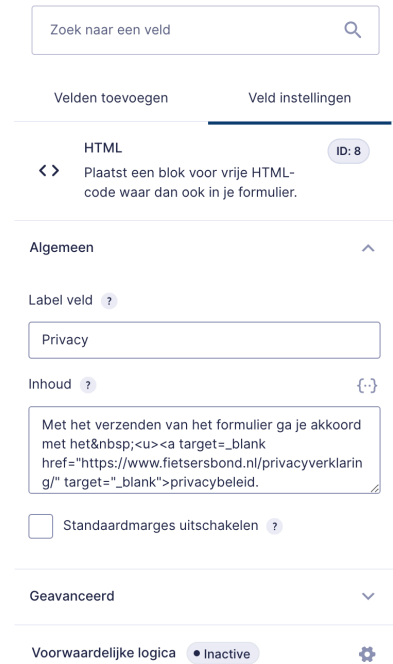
Zoek naar een veld

Velden toevoegen

Veld instellingen

HTML

ID: 8

Plaatst een blok voor vrije HTML-code waar dan ook in je formulier.

Algemeen

Label veld ?

Privacy

Inhoud ?

Met het verzenden van het formulier ga je akkoord met het&nbsp;<u><a target=_blank href="https://www.fietsersbond.nl/privacyverklaring/" target="_blank">privacybeleid.

Standaardmarges uitschakelen ?

Geavanceerd

Voorwaardelijke logica • Inactive